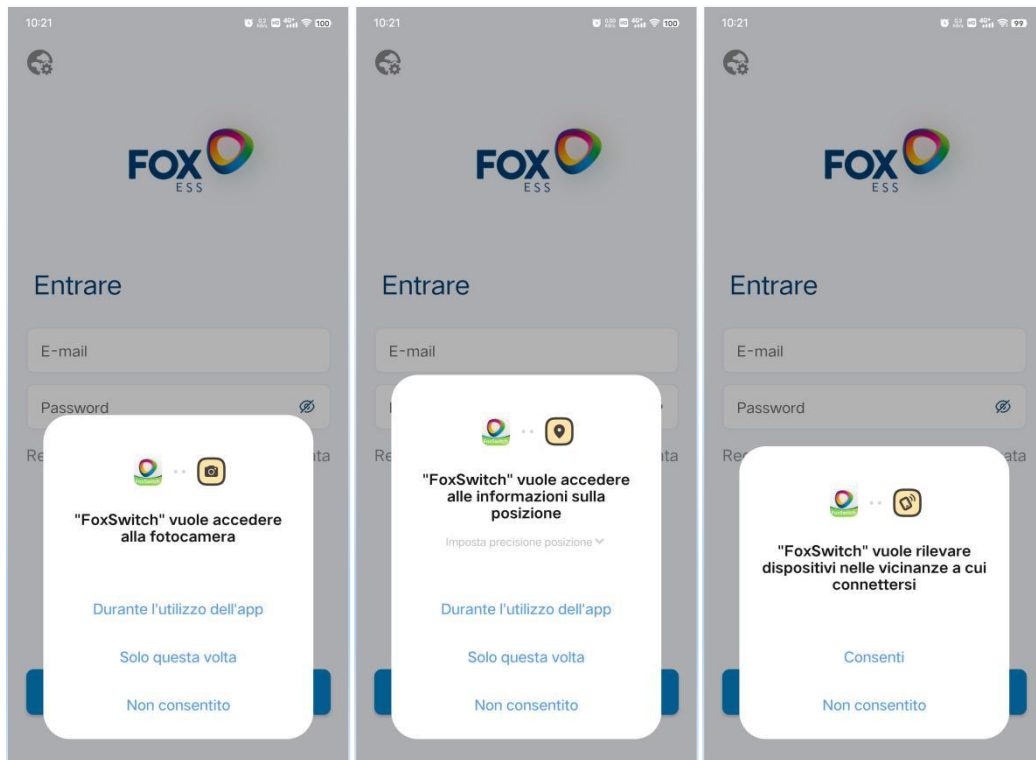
10:21

FOX ESS

Entrare

E-mail

Password

Re

ata

"FoxSwitch" vuole accedere alla fotocamera

Durante l'utilizzo dell'app

Solo questa volta

Non consentito

10:21

FOX ESS

Entrare

E-mail

Re

ata

"FoxSwitch" vuole accedere alle informazioni sulla posizione

Imposta precisione posizione

Durante l'utilizzo dell'app

Solo questa volta

Non consentito

10:21

FOX ESS

Entrare

E-mail

Password

Re

ata

"FoxSwitch" vuole rilevare dispositivi nelle vicinanze a cui connettersi

Consenti

Non consentito